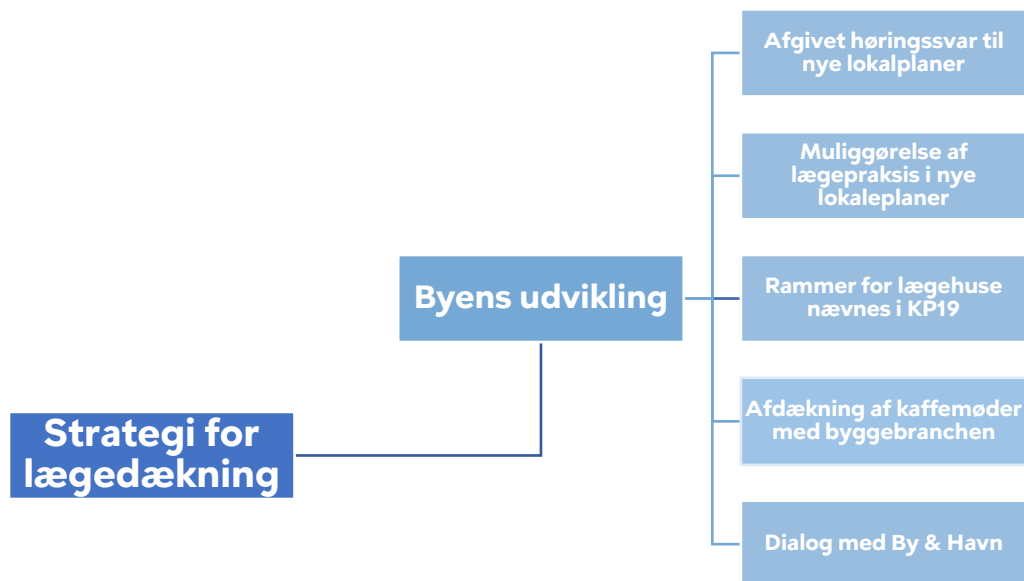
Strategi for lægedækning

Byens udvikling

Afgivet høringssvar til nye lokalplaner

Muliggørelse af lægepraksis i nye lokaleplaner

Rammer for lægehuse nævnes i KP19

Afdækning af kaffemøder med byggebranchen

Dialog med By & Havn